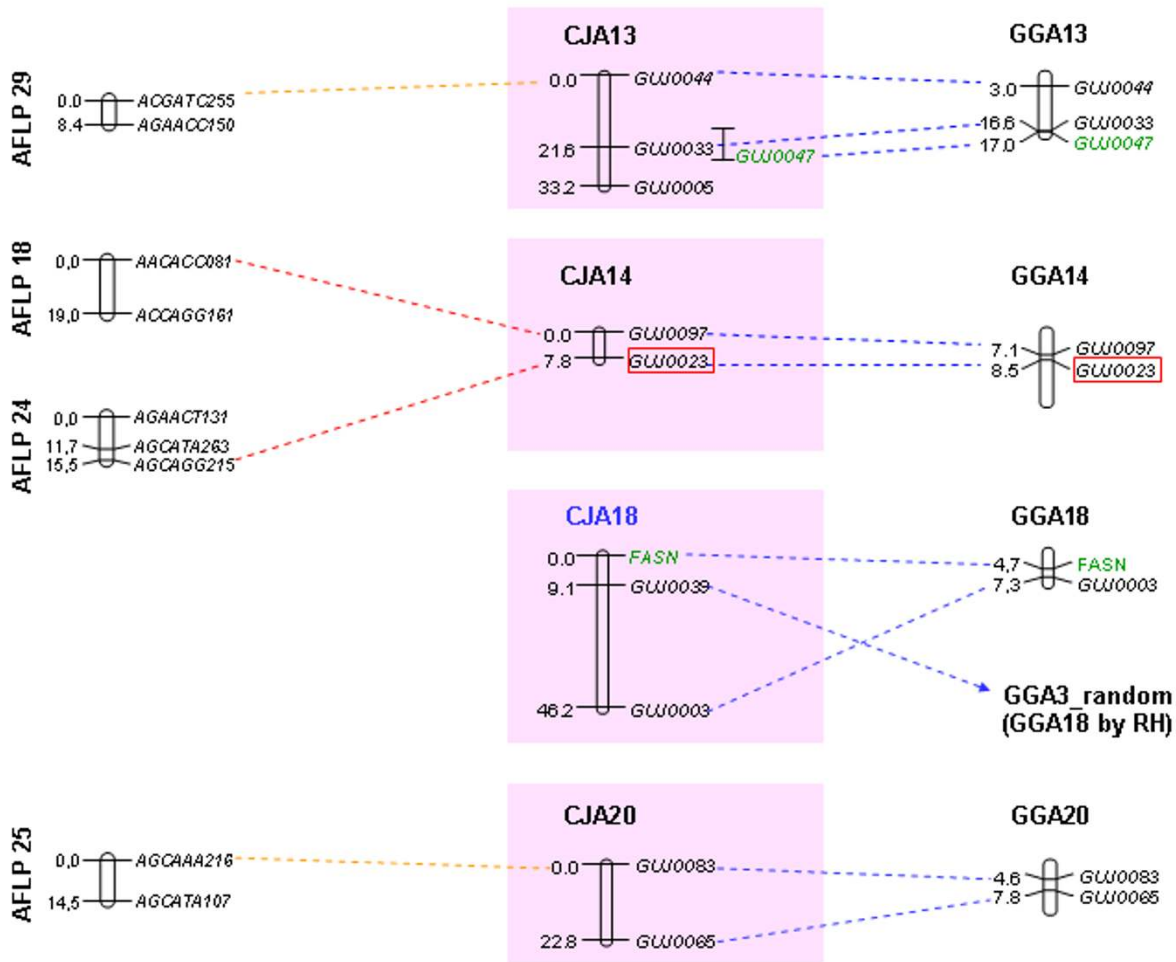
AFLP 29

0.0 ACGATC255
8.4 AGAACC150

CJA13

0.0 GUJ0044
21.6 GUJ0033 GUJ0047
33.2 GUJ0005

GGA13

3.0 GUJ0044
16.6 GUJ0033
17.0 GUJ0047

AFLP 18

0,0 AACACC081
19,0 ACCAGG161

AFLP 24

0,0 AGAACT131
11,7 AGCATA263
15,5 AGCAGG215

CJA14

0.0 GUJ0097
7.8 GUJ0023

GGA14

7.1 GUJ0097
8.5 GUJ0023

CJA18

0.0 FASN
9.1 GUJ0039
46.2 GUJ0003

GGA18

4,7 FASN
7,3 GUJ0003

GGA3_random (GGA18 by RH)

AFLP 25

0,0 AGCAAA216
14,5 AGCATA107

CJA20

0.0 GUJ0083
22.8 GUJ0065

GGA20

4.6 GUJ0083
7.8 GUJ0065